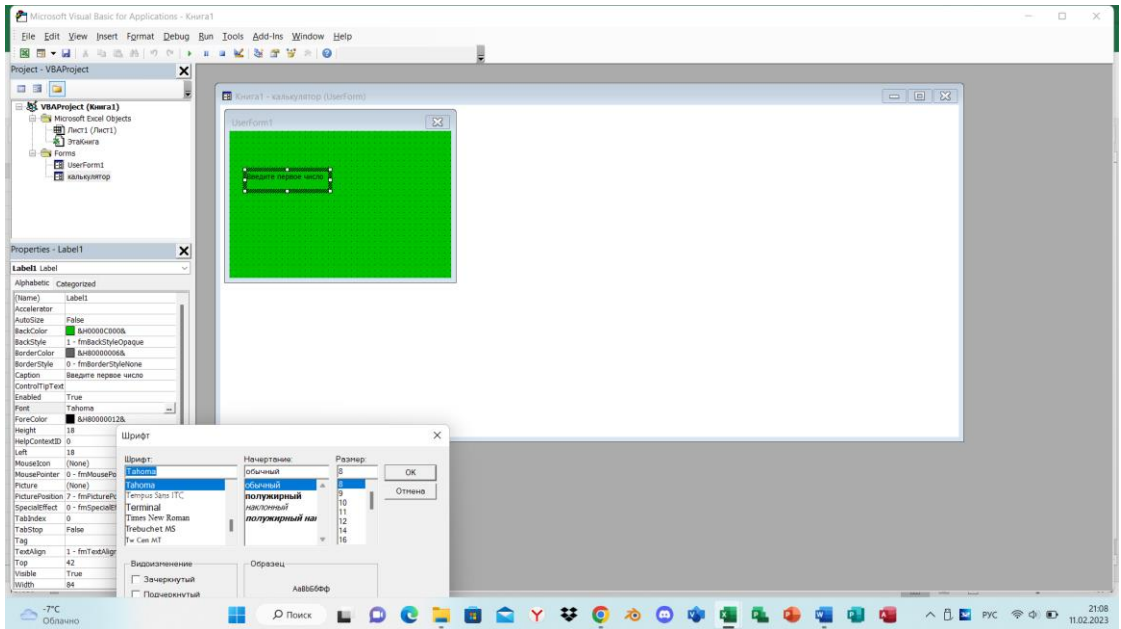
Microsoft Visual Basic for Applications - Книга1

File Edit View Insert Format Debug Run Tools Add-Ins Window Help

Project - VBAProject

VBAProject (Книга1)
Microsoft Excel Objects
Лист1 (Лист1)
ЭтаКнига
Forms
UserForm1
калькулятор

Properties - Label1

Label1 Label

Alphabetic Categorized

| | |
|---|---|
| (Name) | Label1 |
| Accelerator | |
| AutoSize | False |
| BackColor | &H0000C000& |
| BackStyle | 1 - fmBackStyleOpaque |
| BorderColor | &H80000006& |
| BorderStyle | 0 - fmBorderStyleNone |
| Caption | Введите первое число |
| ControlTipText | |
| Enabled | True |
| Font | Tahoma |
| ForeColor | &H80000012& |
| Height | 18 |
| HelpContextID | 0 |
| Left | 18 |
| MouseIcon | (None) |
| MousePointer | 0 - fmMousePo |
| Picture | (None) |
| PicturePosition | 7 - fmPicturePo |
| SpecialEffect | 0 - fmSpecialEf |
| TabIndex | 0 |
| TabStop | False |
| Tag | |
| TextAlign | 1 - fmTextAlign |
| Top | 42 |
| Visible | True |
| Width | 84 |

Книга1 - калькулятор (UserForm)

UserForm1

Введите первое число

Шрифт

Шрифт:
Tahoma
Tahoma
Tempus Sans ITC
Terminal
Times New Roman
Trebuchet MS
Tw Cen MT

Начертание:
обычный
обычный
полужирный
наклонный
полужирный наклонный

Размер:
8
8
9
10
11
12
14
16

OK
Отмена

Видоизменение
Зачеркнутый
Подчеркнутый

Образец
AaBbБбФф

-7°C
Облачно

Поиск

РУС
21:08
11.02.2023